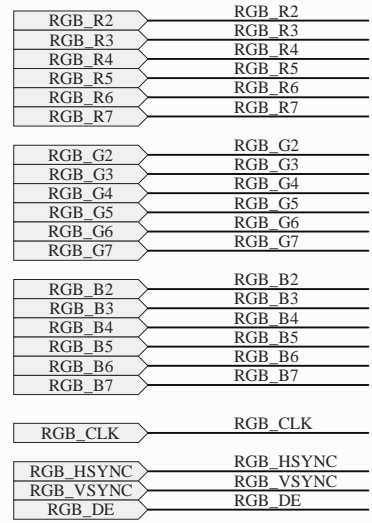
RGB_R2
RGB_R2
RGB_R3
RGB_R3
RGB_R4
RGB_R4
RGB_R5
RGB_R5
RGB_R6
RGB_R6
RGB_R7
RGB_R7

RGB_G2
RGB_G2
RGB_G3
RGB_G3
RGB_G4
RGB_G4
RGB_G5
RGB_G5
RGB_G6
RGB_G6
RGB_G7
RGB_G7

RGB_B2
RGB_B2
RGB_B3
RGB_B3
RGB_B4
RGB_B4
RGB_B5
RGB_B5
RGB_B6
RGB_B6
RGB_B7
RGB_B7

RGB_CLK
RGB_CLK

RGB_HSYNC
RGB_HSYNC
RGB_VSYNC
RGB_VSYNC
RGB_DE
RGB_DE